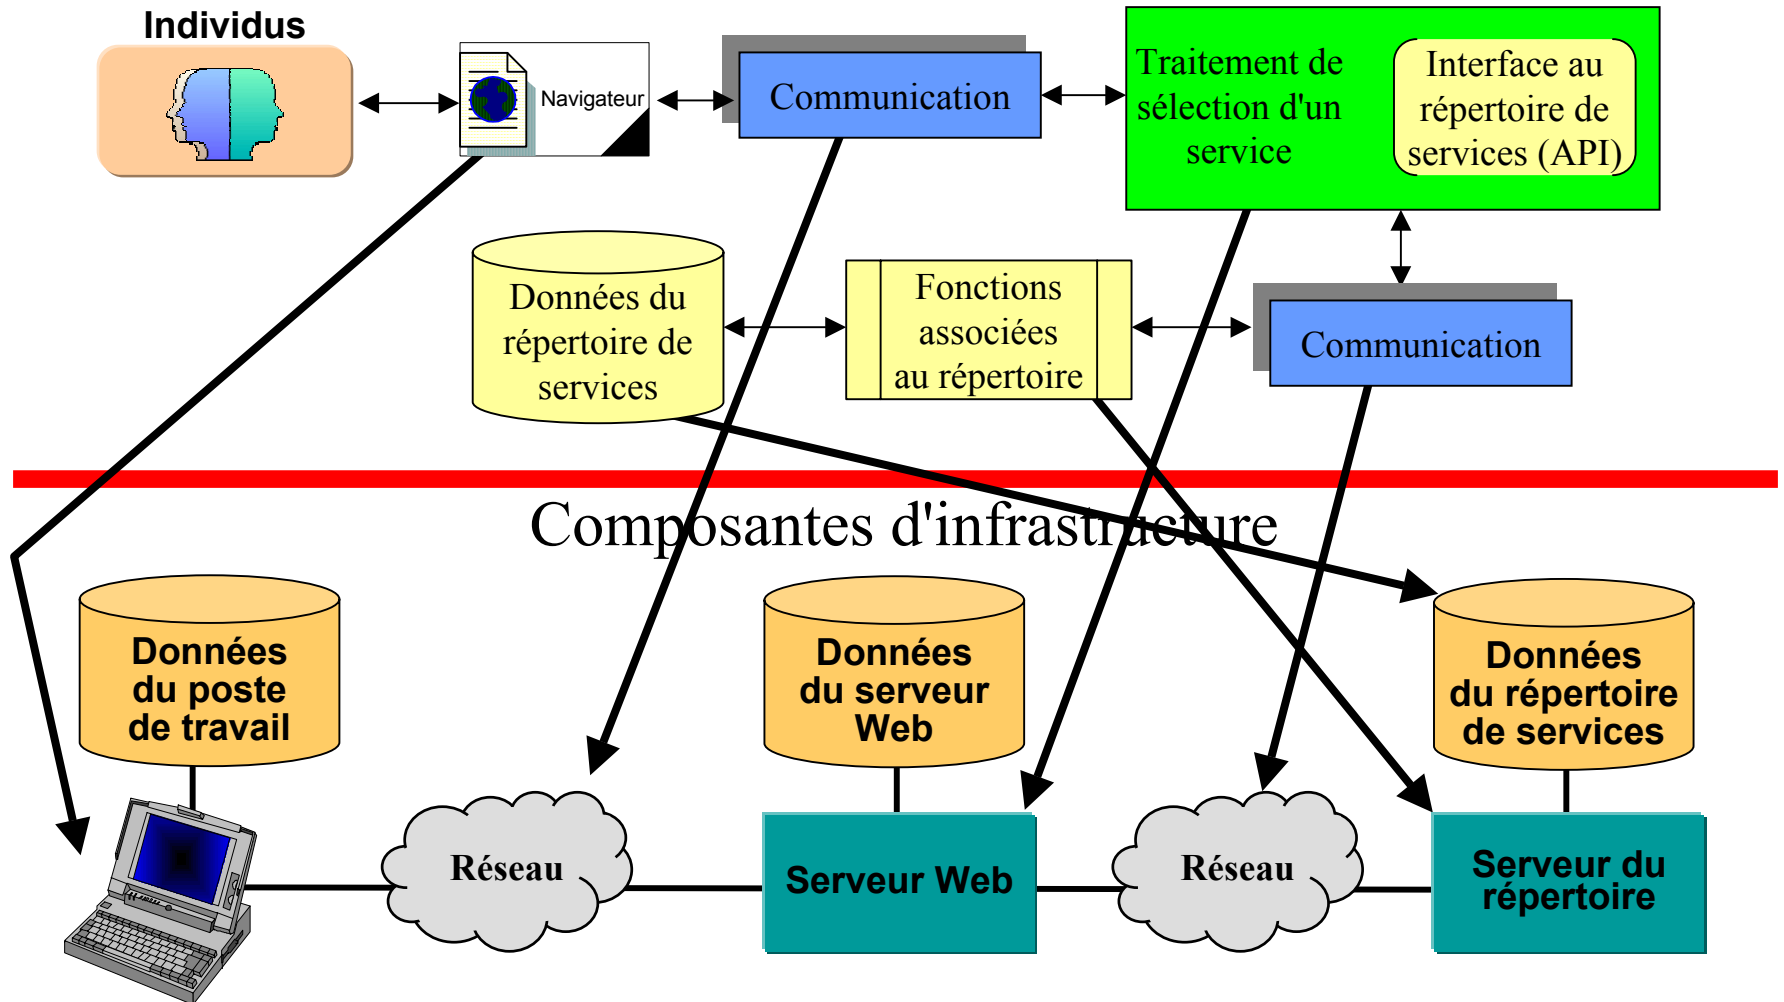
Individus

Navigateur

Communication

Traitement de sélection d'un service

Interface au répertoire de services (API)

Données du répertoire de services

Fonctions associées au répertoire

Communication

Composantes d'infrastructure

Données du poste de travail

Données du serveur Web

Données du répertoire de services

Réseau

Serveur Web

Réseau

Serveur du répertoire